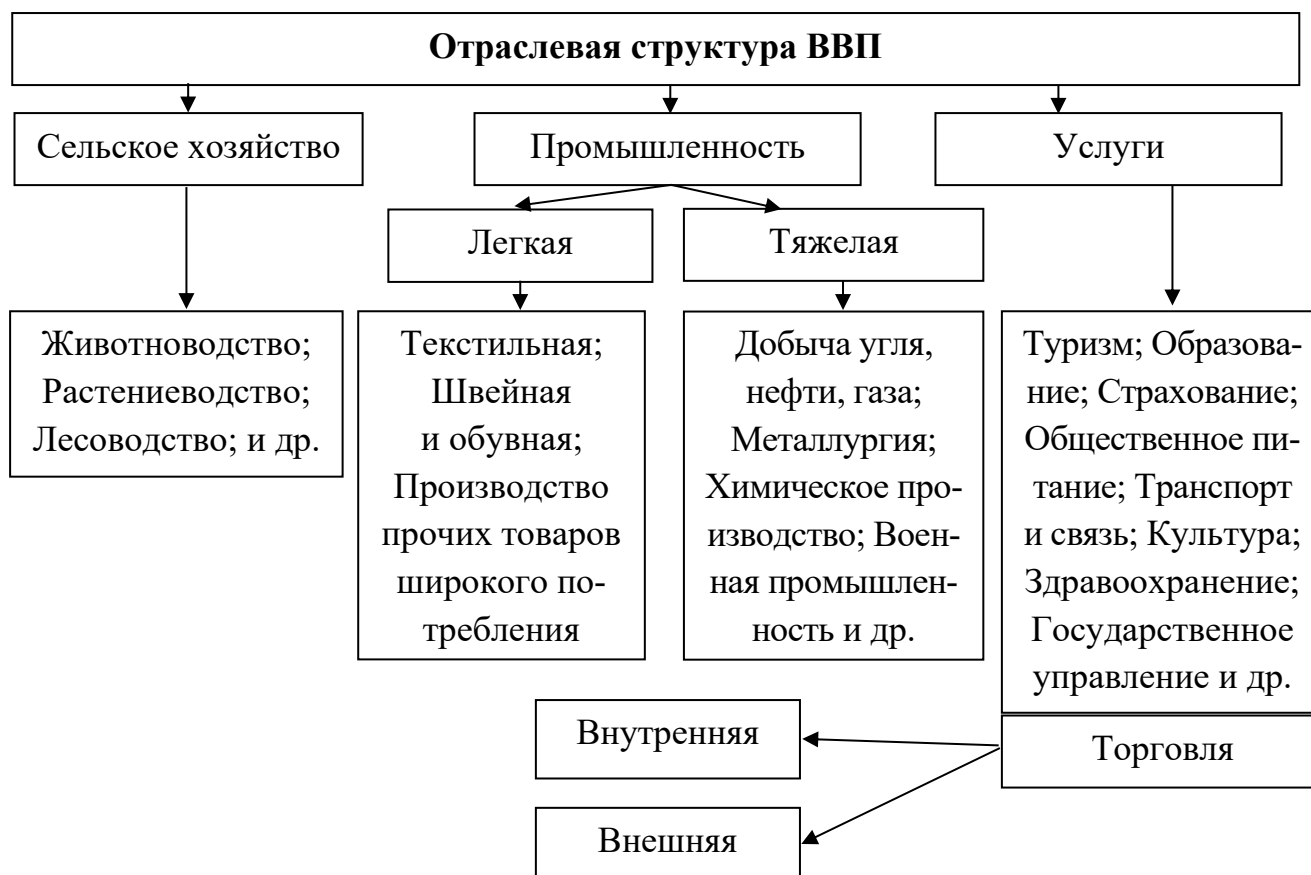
**Отраслевая структура ВВП**

Сельское хозяйство

Промышленность

Услуги

Легкая

Тяжелая

Животноводство; Растениеводство; Лесоводство; и др.

Текстильная; Швейная и обувная; Производство прочих товаров широкого потребления

Добыча угля, нефти, газа; Металлургия; Химическое производство; Военная промышленность и др.

Туризм; Образование; Страхование; Общественное питание; Транспорт и связь; Культура; Здравоохранение; Государственное управление и др.

Внутренняя

Торговля

Внешняя